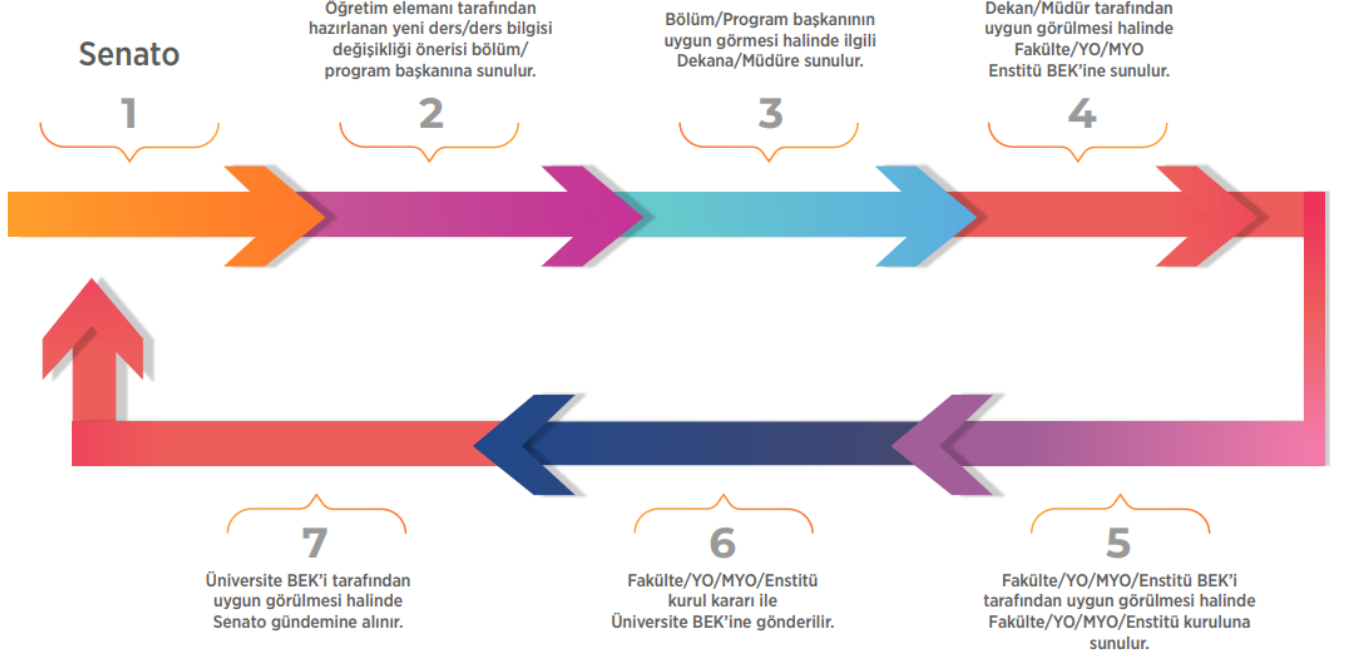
Senato

1

Öğretim elemanı tarafından hazırlanan yeni ders/ders bilgisi değişikliği önerisi bölüm/ program başkanına sunulur.

2

Bölüm/Program başkanının uygun görmesi halinde ilgili Dekana/Müdüre sunulur.

3

Dekan/Müdür tarafından uygun görülmesi halinde Fakülte/YO/MYO Enstitü BEK'ine sunulur.

4

7

Üniversite BEK'i tarafından uygun görülmesi halinde Senato gündemine alınır.

6

Fakülte/YO/MYO/Enstitü kurul kararı ile Üniversite BEK'ine gönderilir.

5

Fakülte/YO/MYO/Enstitü BEK'i tarafından uygun görülmesi halinde Fakülte/YO/MYO/Enstitü kuruluna sunulur.